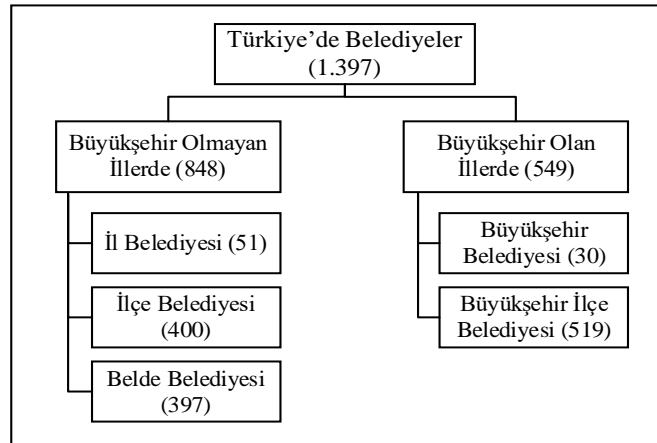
Türkiye’de Belediyeler (1.397)

Büyükşehir Olmayan İllerde (848)

İl Belediyesi (51)

İlçe Belediyesi (400)

Belde Belediyesi (397)

Büyükşehir Olan İllerde (549)

Büyükşehir Belediyesi (30)

Büyükşehir İlçe Belediyesi (519)